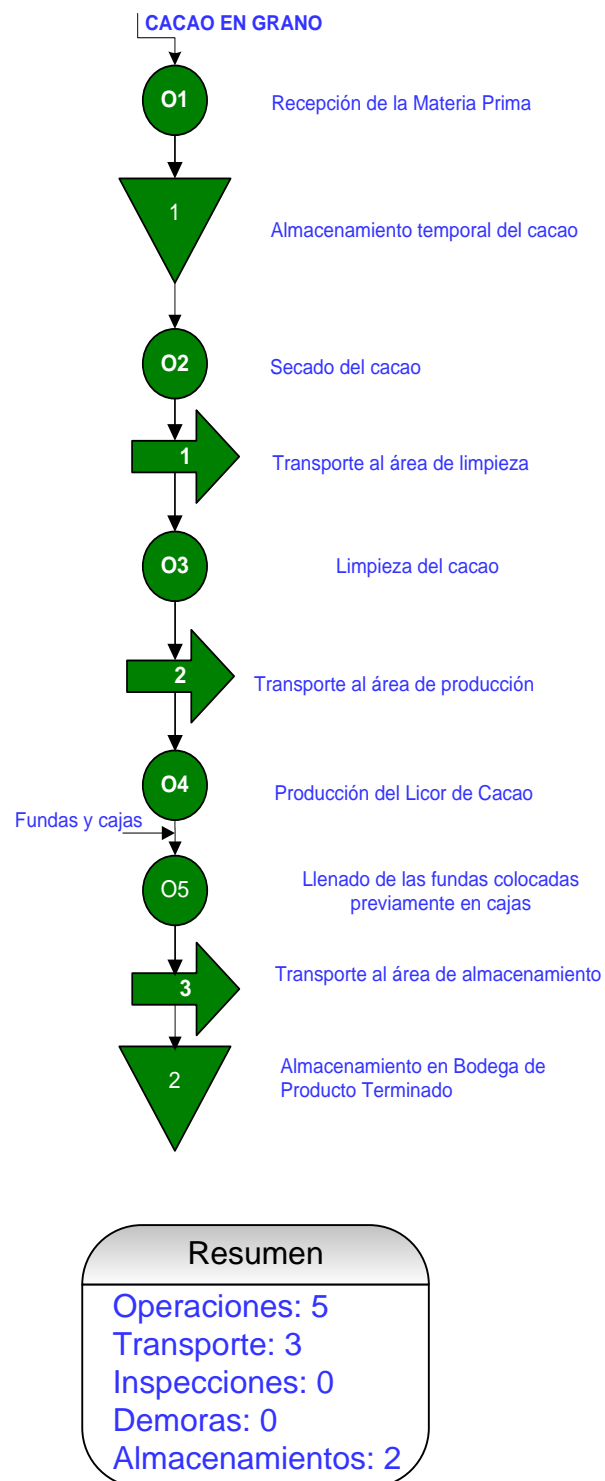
CACAO EN GRANO

O1 Recepción de la Materia Prima

1 Almacenamiento temporal del cacao

O2 Secado del cacao

1 Transporte al área de limpieza

O3 Limpieza del cacao

2 Transporte al área de producción

O4 Producción del Licor de Cacao

Fundas y cajas

O5 Llenado de las fundas colocadas previamente en cajas

3 Transporte al área de almacenamiento

2 Almacenamiento en Bodega de Producto Terminado

Resumen

Operaciones: 5
Transporte: 3
Inspecciones: 0
Demoras: 0
Almacenamientos: 2